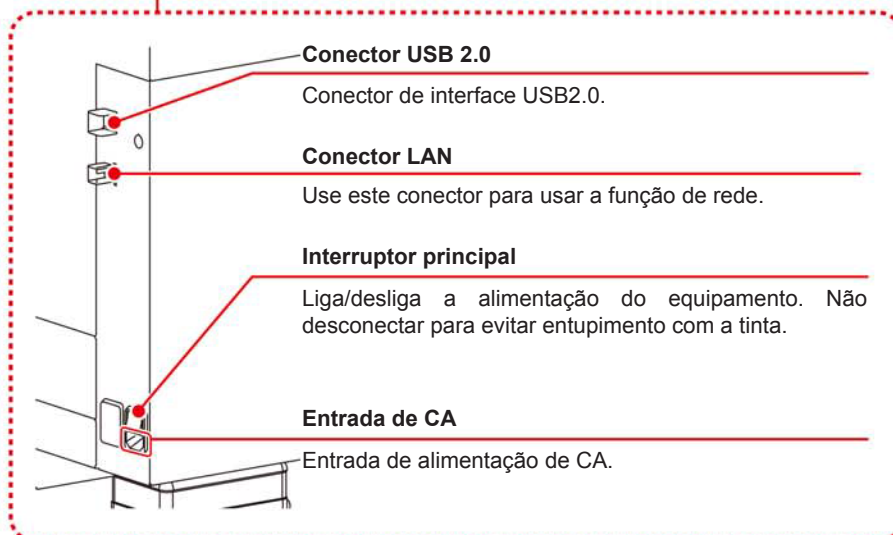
Conector USB 2.0

Conector de interface USB2.0.

Conector LAN

Use este conector para usar a função de rede.

Interruptor principal

Liga/desliga a alimentação do equipamento. Não desconectar para evitar entupimento com a tinta.

Entrada de CA

Entrada de alimentação de CA.